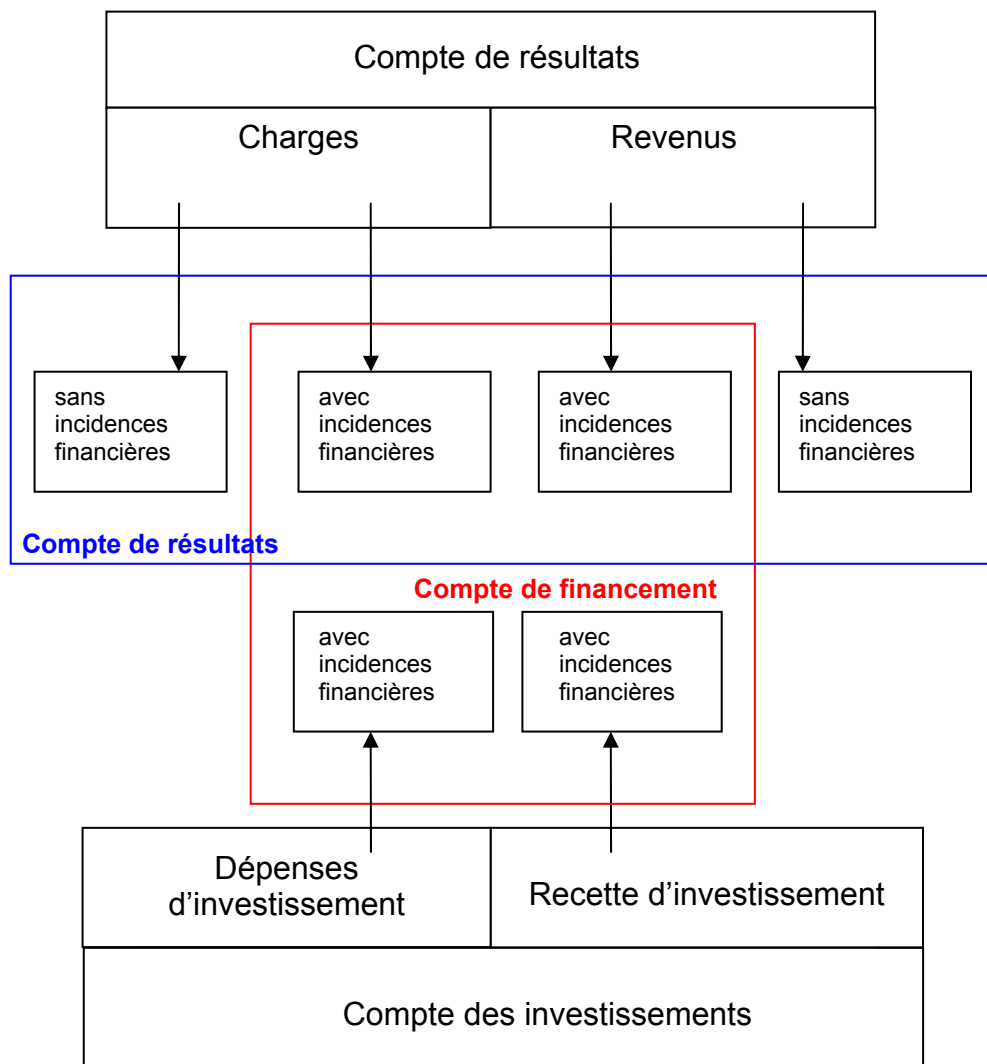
Compte de résultats

Charges

Revenus

sans incidences financières

avec incidences financières

avec incidences financières

sans incidences financières

Compte de résultats

Compte de financement

avec incidences financières

avec incidences financières

Dépenses d'investissement

Recette d'investissement

Compte des investissements